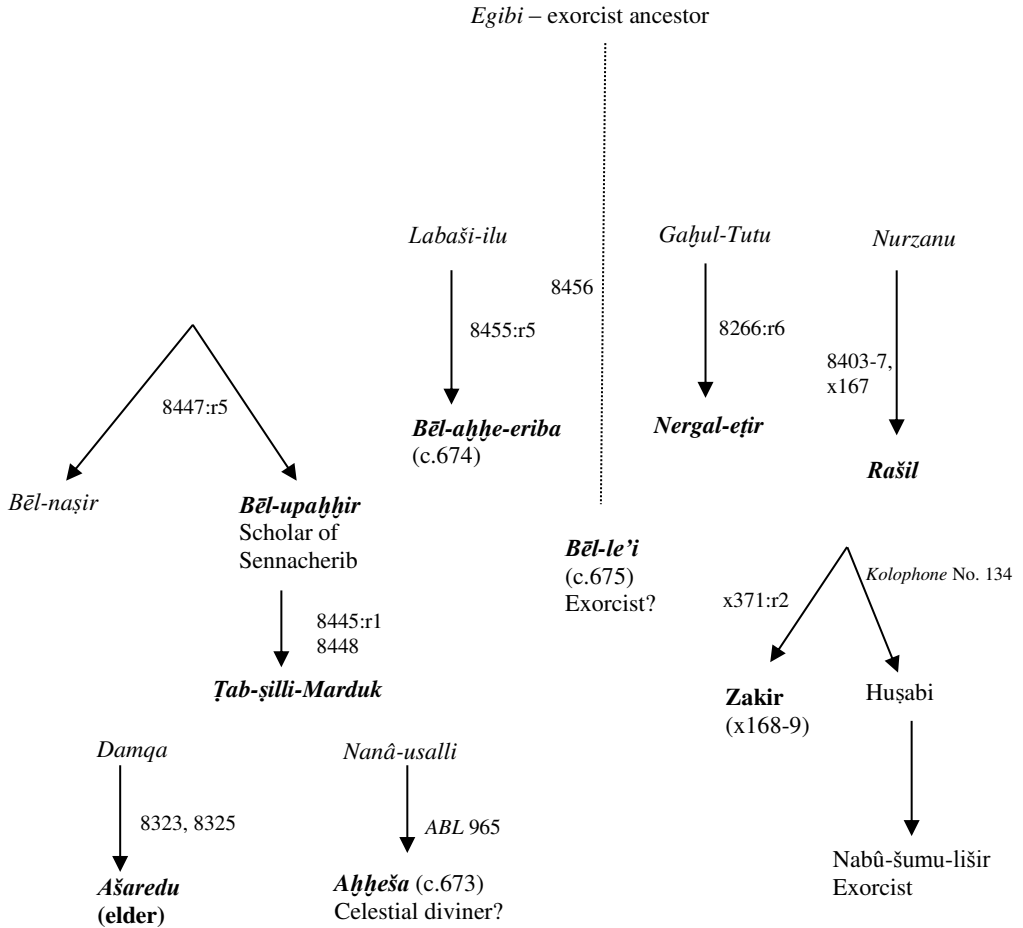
Egibi – exorcist ancestor

Labaši-ilu

8455:r5

Bēl-aḫḫe-eriba
(c.674)

8456

Gaḫul-Tutu

8266:r6

Nergal-eṭir

Nurzanu

8403-7, x167

Rašil

8447:r5

Bēl-naṣir

Bēl-upaḫḫir
Scholar of Sennacherib

8445:r1
8448

Ṭab-ṣilli-Marduk

Bēl-le'i
(c.675)
Exorcist?

Kolophone No. 134

x371:r2

Zakir
(x168-9)

Huṣabi

Nabû-šumu-lišir
Exorcist

Damqa

8323, 8325

Ašaredu
(elder)

Nanâ-usalli

ABL 965

Aḫḫeša (c.673)
Celestial diviner?